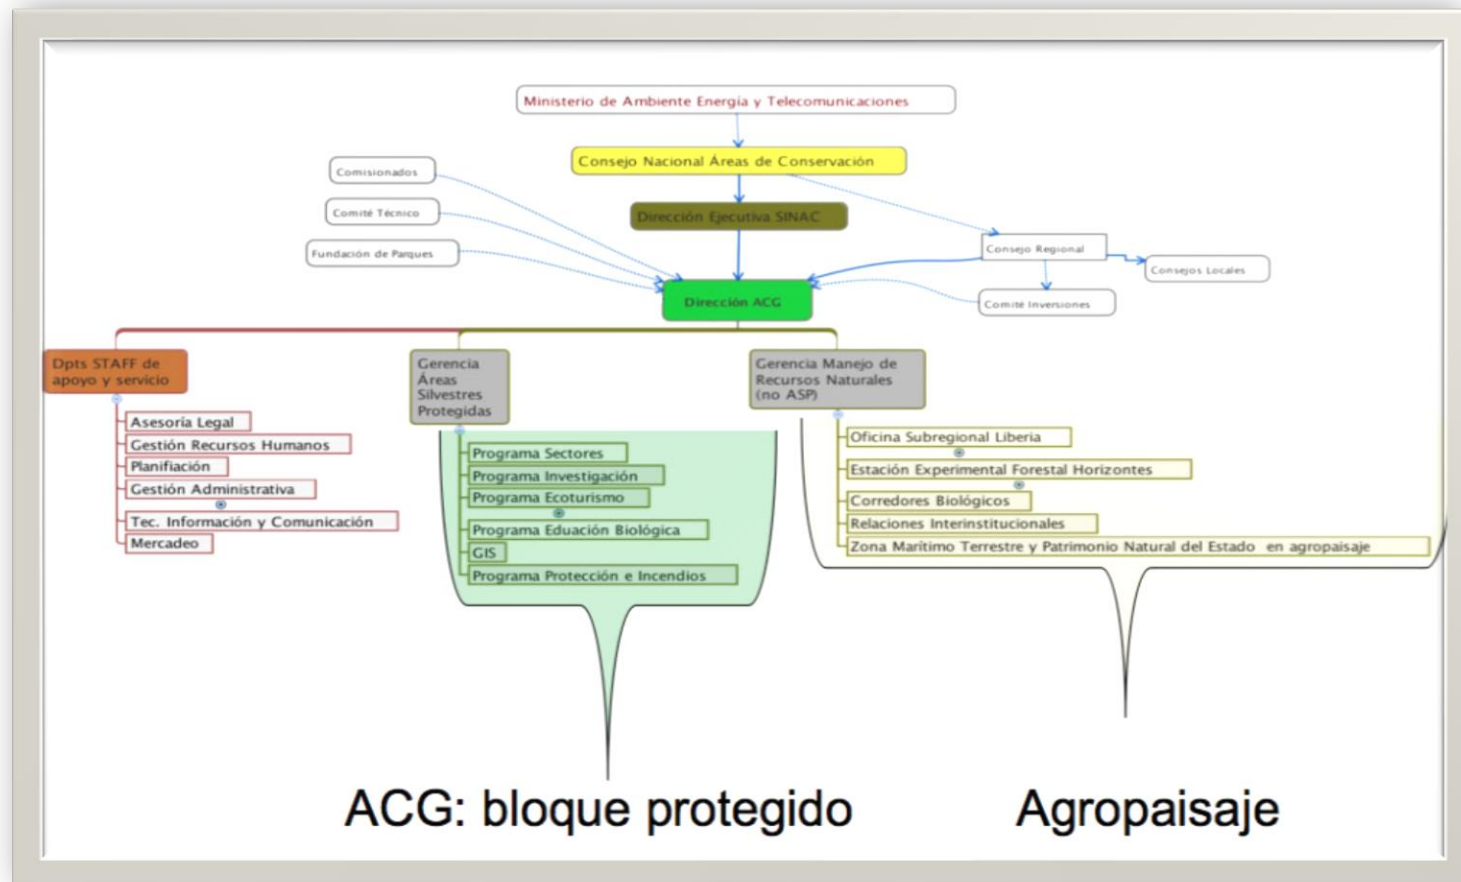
Ministerio de Ambiente Energía y Telecomunicaciones

Consejo Nacional Áreas de Conservación

Comisionados

Comité Técnico

Fundación de Parques

Dirección Ejecutiva SINAC

Consejo Regional

Consejos Locales

Comité Inversiones

Dirección ACG

Dpts STAFF de apoyo y servicio

Asesoría Legal
Gestión Recursos Humanos
Planificación
Gestión Administrativa
Tec. Información y Comunicación
Mercadeo

Gerencia Áreas Silvestres Protegidas

Programa Sectores
Programa Investigación
Programa Ecoturismo
Programa Eduación Biológica
GIS
Programa Protección e Incendios

Gerencia Manejo de Recursos Naturales (no ASP)

Oficina Subregional Liberia
Estación Experimental Forestal Horizontes
Corredores Biológicos
Relaciones Interinstitucionales
Zona Marítimo Terrestre y Patrimonio Natural del Estado en agropaisaje

ACG: bloque protegido

Agropaisaje